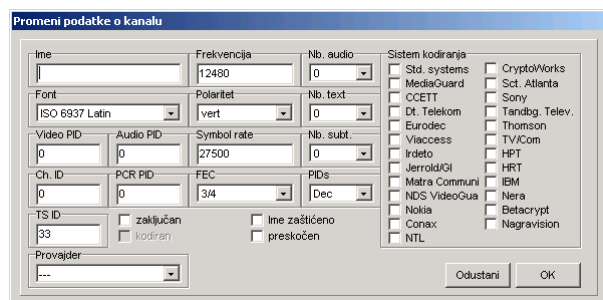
Promeni podatke o kanalu

Ime

Frekvencija
12480

Nb. audio
0

Font
ISO 6937 Latin

Polaritet
vert

Nb. text
0

Video PID
0

Audio PID
0

Symbol rate
27500

Nb. subt.
0

Ch. ID
0

PCR PID
0

FEC
3/4

PIDs
Dec

TS ID
33

zaključan
kodiran
Ime zaštićeno
preskočen

Provajder
---

Sistem kodiranja
Std. systems
MediaGuard
CCETT
Dt. Telekom
Eurodec
Viaccess
Irdeto
Jerrold/GI
Matra Communi
NDS VideoGua
Nokia
Conax
NTL
CryptoWorks
Sct. Atlanta
Sony
Tandbg. Telev.
Thomson
TV/Com
HPT
HRT
IBM
Nera
Betacrypt
Nagravision

Odustani
OK